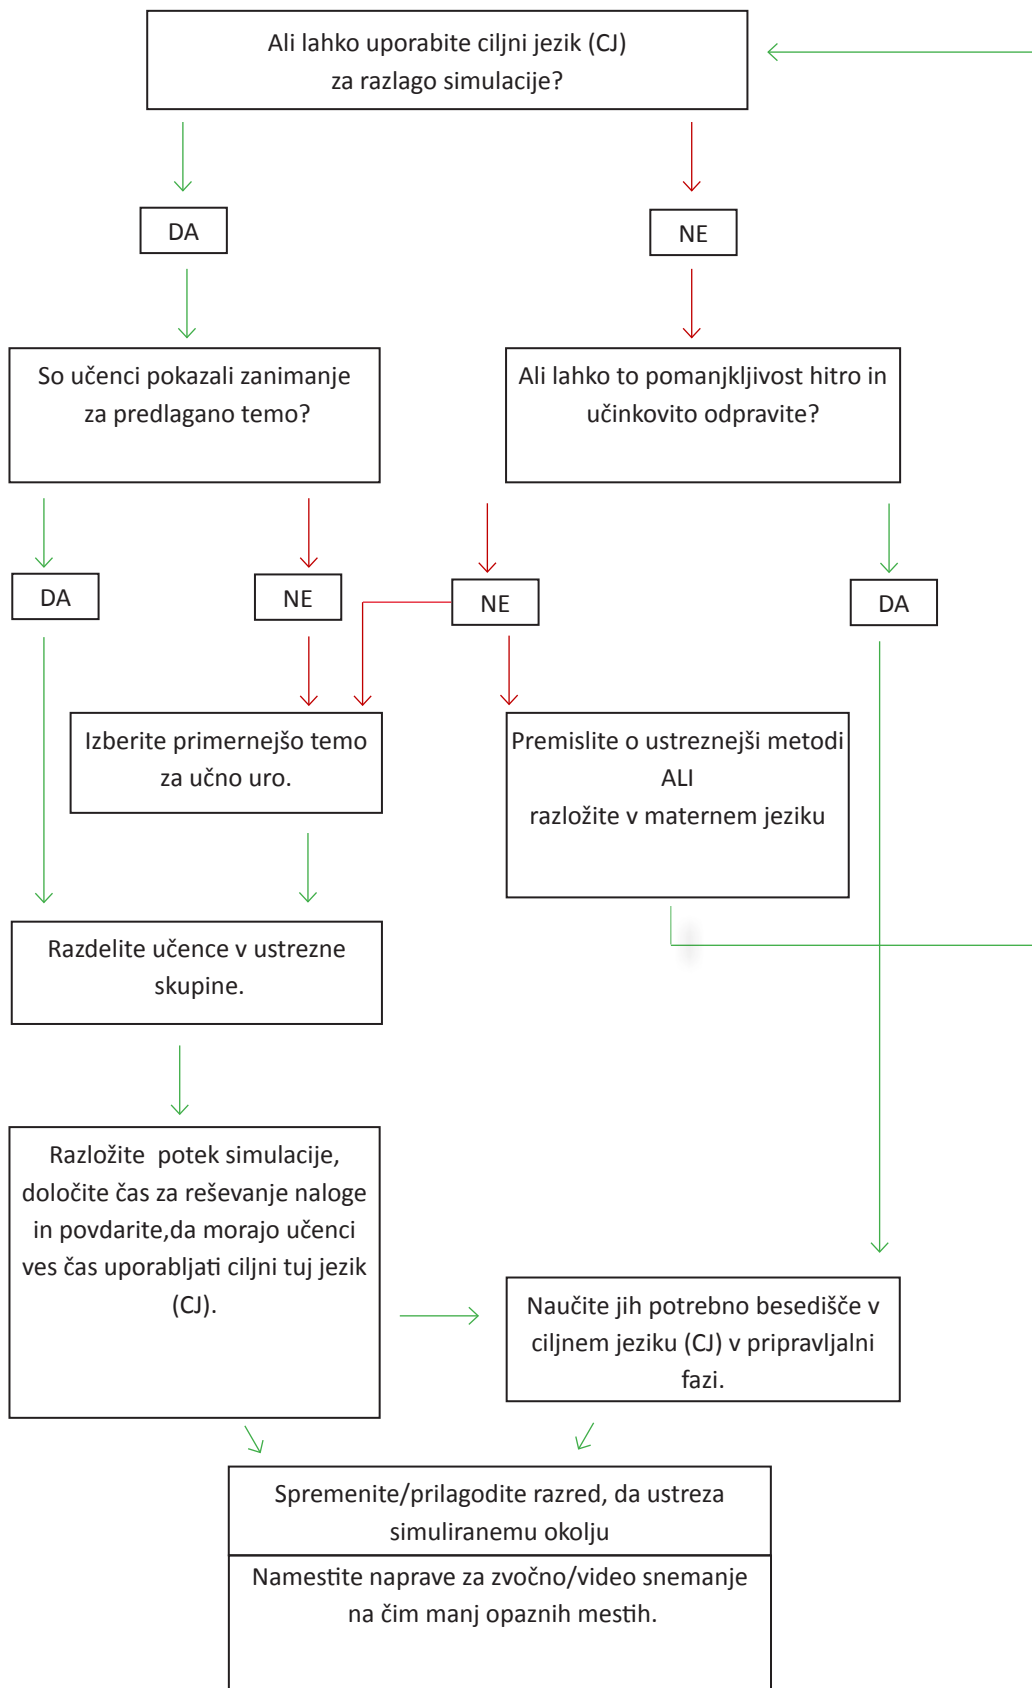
Ali lahko uporabite ciljni jezik (CJ) za razlago simulacije?

DA

NE

So učenci pokazali zanimanje za predlagano temo?

Ali lahko to pomanjkljivost hitro in učinkovito odpravite?

DA

NE

NE

DA

Izberite primernejšo temo za učno uro.

Premislite o ustreznejši metodi
ALI
razložite v maternem jeziku

Razdelite učence v ustrezne skupine.

Razložite potek simulacije, določite čas za reševanje naloge in povdarite,da morajo učenci ves čas uporabljati ciljni tuj jezik (CJ).

Naučite jih potrebno besedišče v ciljnem jeziku (CJ) v pripravljalni fazi.

Spremenite/prilagodite razred, da ustreza simuliranemu okolju

Namestite naprave za zvočno/video snemanje na čim manj opaznih mestih.